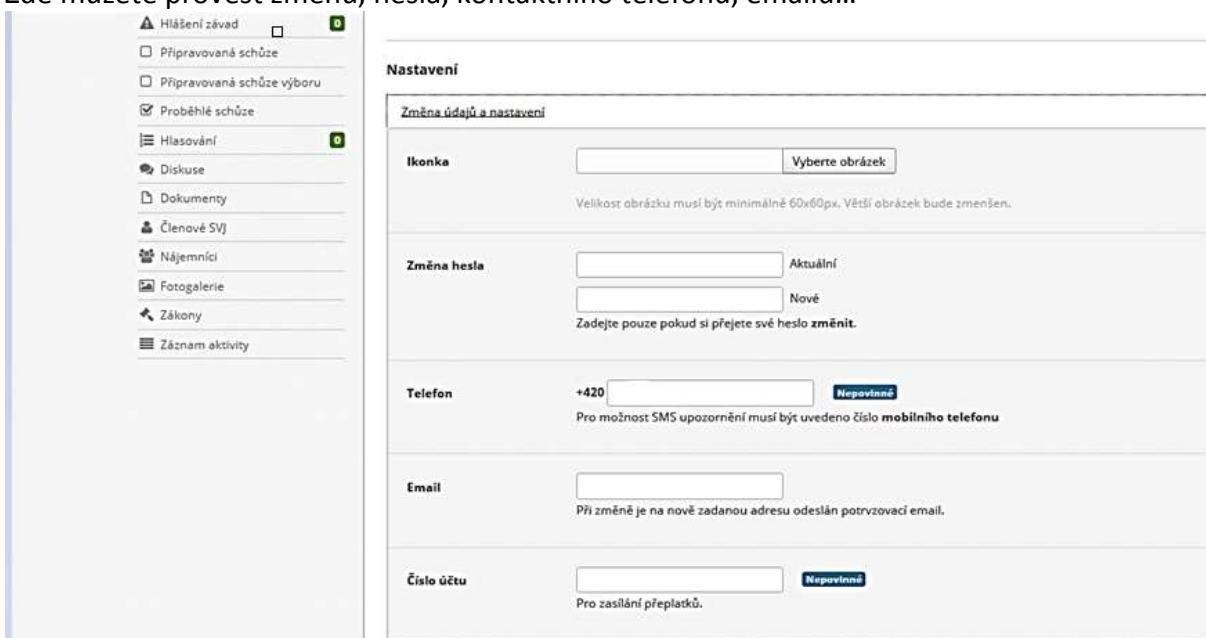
Zde můžete provést změnu hesla, kontaktního telefonu, emailu...

Hlášení závad 0
Připravovaná schůze
Připravovaná schůze výboru
Proběhlé schůze
Hlasování 0
Diskuse
Dokumenty
Členové SVJ
Nájemníci
Fotogalerie
Zákony
Záznam aktivity

Nastavení

Změna údajů a nastavení

Ikonka
Vyberte obrázek
Velikost obrázku musí být minimálně 60x60px. Větší obrázek bude zmenšen.

Změna hesla
Aktuální
Nové
Zadejte pouze pokud si přejete své heslo **změnit**.

Telefon
+420
Nepovinné
Pro možnost SMS upozornění musí být uvedeno číslo **mobilního telefonu**

Email
Při změně je na nově zadanou adresu odeslán potrvzovací email.

Číslo účtu
Nepovinné
Pro zasílání přeplatků.